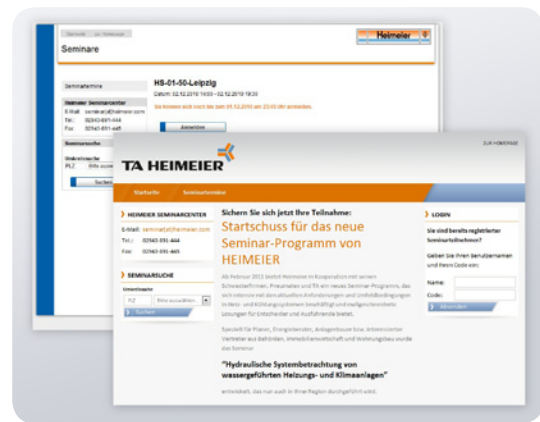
Startseite | zur Homepage

Seminare

Heimeier

Seminartermine

HS-01-50-Leipzig

Datum: 02.12.2010 14:00 – 02.12.2010 19:30

Sie können sich noch bis zum 01.12.2010 um 23:00 Uhr anmelden.

Heimeier Seminarcenter

E-Mail: seminar(at)heimeier.com

Tel.: 02943-891-444

Fax: 02943-891-445

Seminarsuche

Umkreissuche

PLZ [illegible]

Anmelden

Suchen

ZUR HOMEPAGE

TA HEIMEIER

Startseite | Seminartermine

HEIMEIER SEMINARCENTER

E-Mail: seminar(at)heimeier.com

Tel.: 02943-891-444

Fax: 02943-891-445

SEMINARSUCHE

Umkreissuche

PLZ | Bitte auswählen

Suchen

Sichern Sie sich jetzt Ihre Teilnahme:

Startschuss für das neue Seminar-Programm von HEIMEIER

Ab Februar 2011 bietet Heimeier in Kooperation mit seinen Schwesterfirmen, Pneumatex und TA ein neues Seminar-Programm, das sich intensiv mit den aktuellen Anforderungen und Umfeldbedingungen in Heiz- und Kühlungssystemen beschäftigt und maßgeschneiderte Lösungen für Entscheider und Ausführende bietet.

Speziell für Planer, Energieberater, Anlagenbauer bzw. Anlagenbauer, Vertreter aus Behörden, Immobilienwirtschaft und Wohnungsbau wurde das Seminar

"Hydraulische Systembetrachtung von wassergeführten Heizungs- und Klimaanlagen"

entwickelt, das nun auch in Ihrer Region durchgeführt wird.

LOGIN

Sie sind bereits registrierter Seminarteilnehmer?

Geben Sie Ihren Benutzernamen und Ihren Code ein:

Name:

Code:

Anmelden